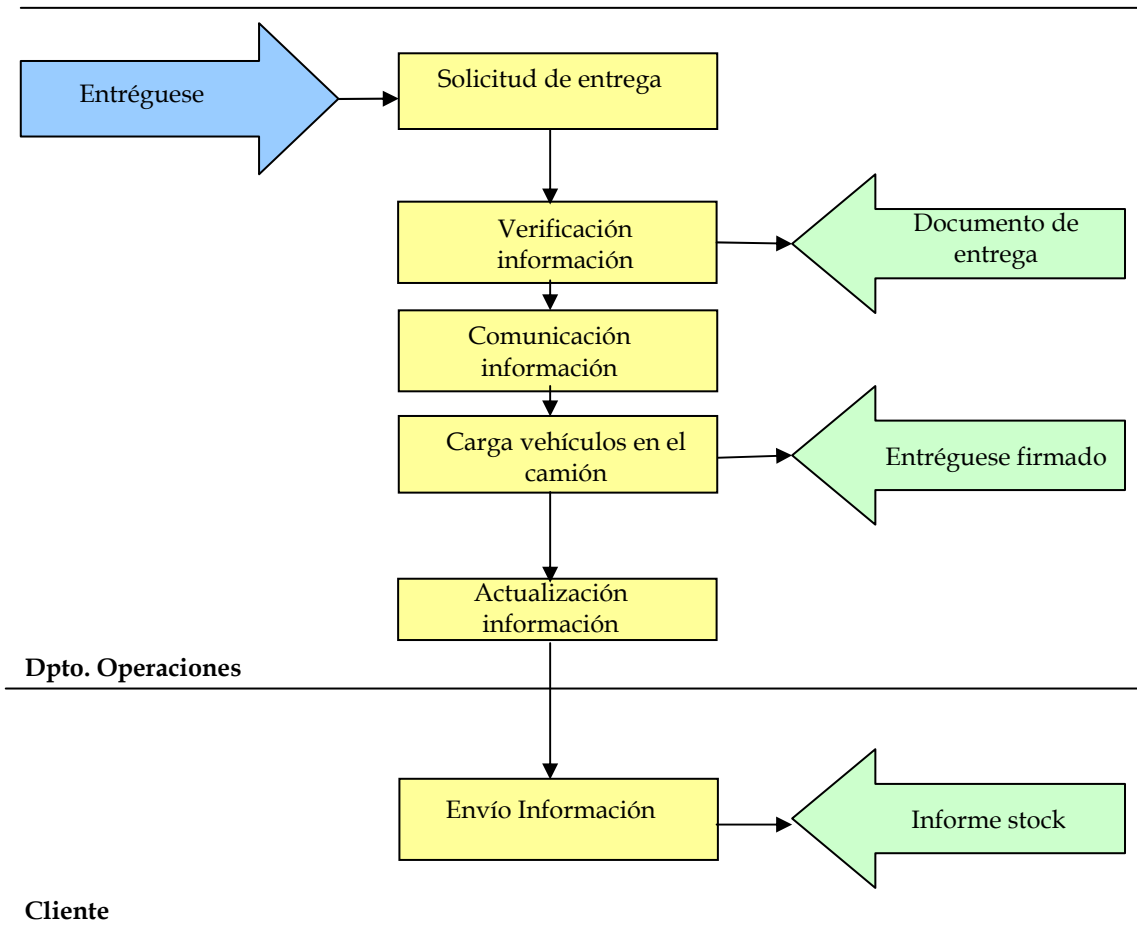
Entréguese

Solicitud de entrega

Verificación información

Documento de entrega

Comunicación información

Carga vehículos en el camión

Entréguese firmado

Actualización información

Dpto. Operaciones

Envío Información

Informe stock

Cliente